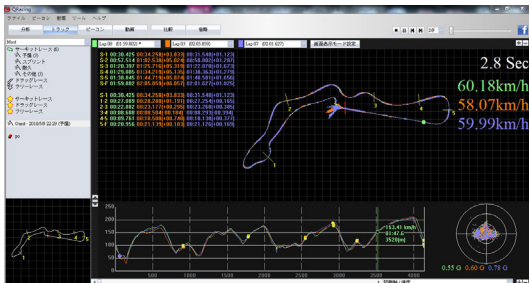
QRacing
ファイル ビーコン 設定 ツール ヘルプ
分析 トラック ビーコン 動画 比較 設定
Lap 00 (01:39.803) Lap 03 (01:40.859) Lap 07 (01:41.025) 画面表示モード設定
2.8 Sec
60.18km/h
58.07km/h
59.99km/h
S-1 00:30.425
S-2 00:57.514
S-3 01:20.397
S-4 01:29.085
S-5 01:38.945
S-F 01:39.882
1-1 00:30.425
1-2 00:27.089
1-3 00:22.882
1-4 00:08.688
1-5 00:05.761
S-F 00:20.956
サーキットレース
予選
スプリント
決勝
その他
ドラッグレース
フリーレース
サーキットレース
ドラッグレース
フリーレース
Date 2018/09 22:20 (予選)
250
200
150
100
50
0
500 1000 1500 2000 2500 3000 3500 4000
153.41 km/h
01:47.6
3520(m)
0.55 G 0.60 G 0.78 G